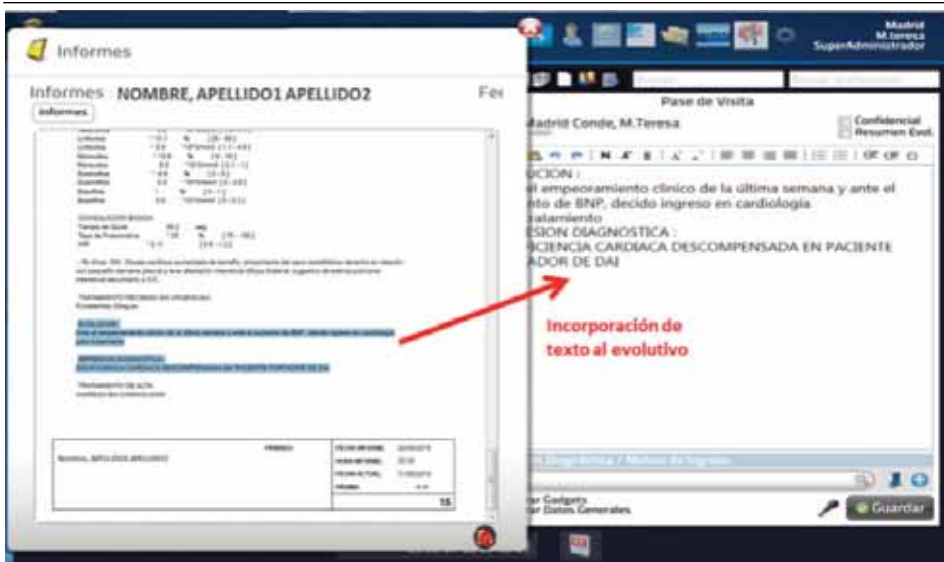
Madrid
M.teresa
SuperAdministrador

Informes

Informes NOMBRE, APELLIDO1 APELLIDO2

Fe

Informes

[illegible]

15

Pase de Visita

Madrid Conde, M.Teresa

Confidencial
Resumen Evol.

UCION :
el empeoramiento clinico de la última semana y ante el
nto de BNP, decido ingreso en cardiologia
alamiento
ESION DIAGNOSTICA :
ICIENCIA CARDIACA DESCOMPENSADA EN PACIENTE
ADOR DE DAI

Incorporación de texto al evolutivo

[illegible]

r Gadgets
r Datos Generales

Guardar